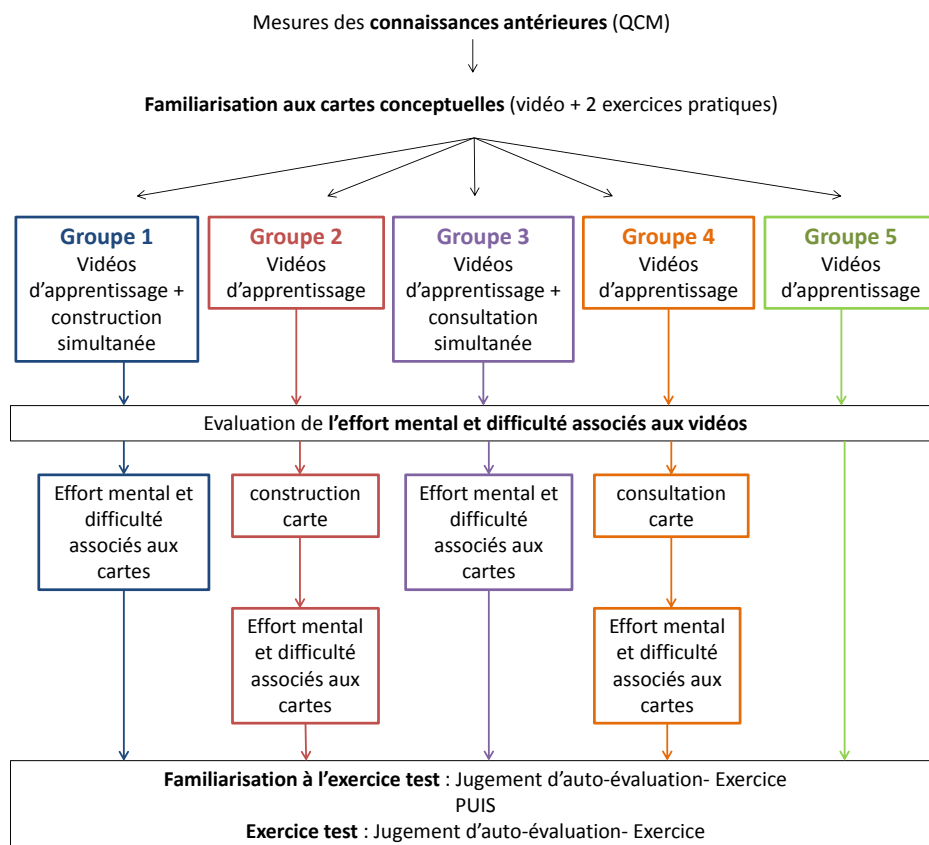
Mesures des **connaissances antérieures** (QCM)

**Familiarisation aux cartes conceptuelles** (vidéo + 2 exercices pratiques)

**Groupe 1**
Vidéos d'apprentissage + construction simultanée

**Groupe 2**
Vidéos d'apprentissage

**Groupe 3**
Vidéos d'apprentissage + consultation simultanée

**Groupe 4**
Vidéos d'apprentissage

**Groupe 5**
Vidéos d'apprentissage

Evaluation de **l'effort mental et difficulté associés aux vidéos**

Effort mental et difficulté associés aux cartes

construction carte

Effort mental et difficulté associés aux cartes

Effort mental et difficulté associés aux cartes

consultation carte

Effort mental et difficulté associés aux cartes

**Familiarisation à l'exercice test** : Jugement d'auto-évaluation- Exercice
PUIS
**Exercice test** : Jugement d'auto-évaluation- Exercice